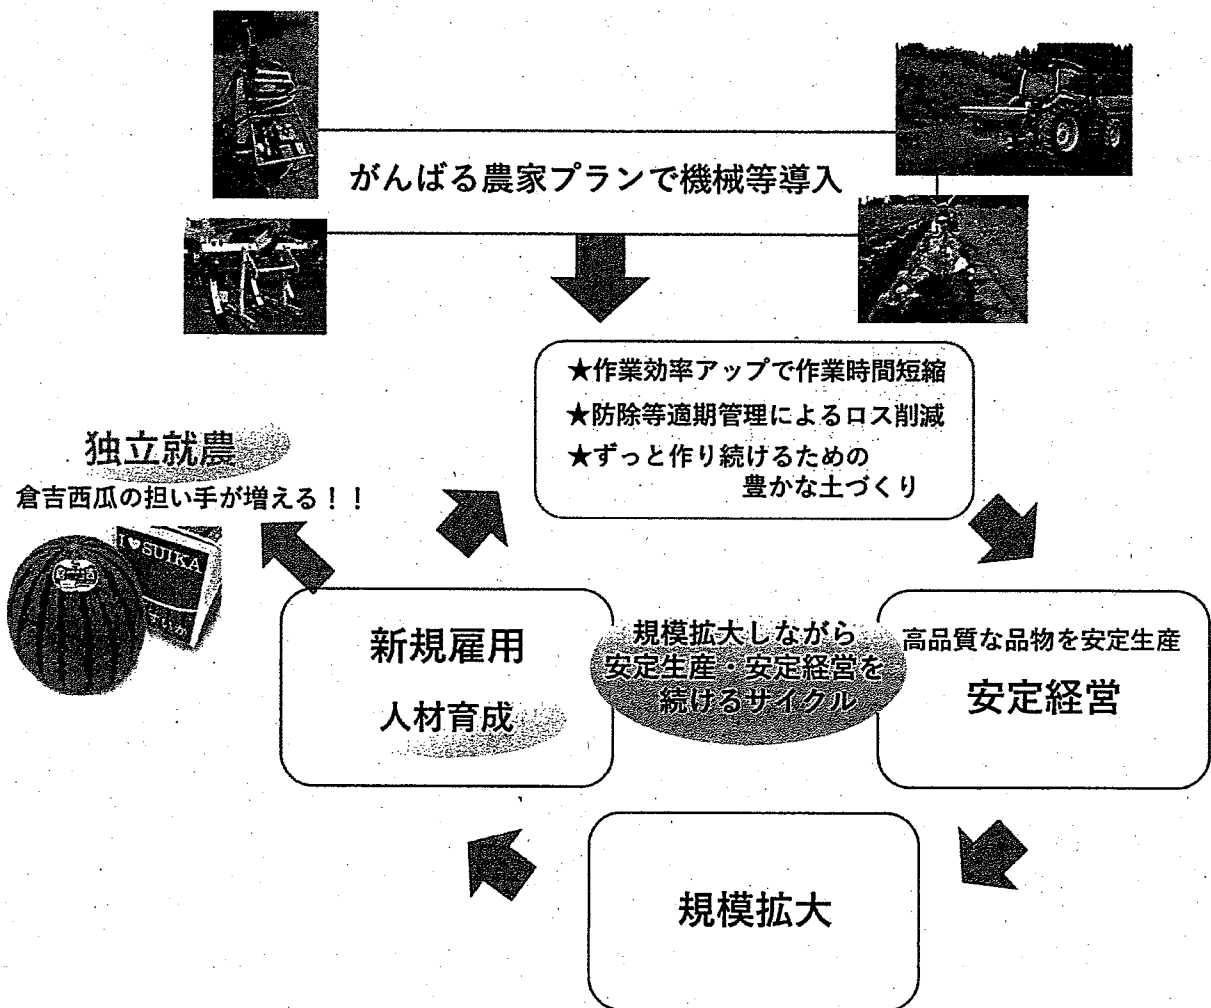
がんばる農家プランで機械等導入

★作業効率アップで作業時間短縮
★防除等適期管理によるロス削減
★ずっと作り続けるための豊かな土づくり

独立就農
倉吉西瓜の担い手が増える！！

I ♥ SUIKA

新規雇用
人材育成

規模拡大しながら安定生産・安定経営を続けるサイクル

高品質な品物を安定生産
安定経営

規模拡大